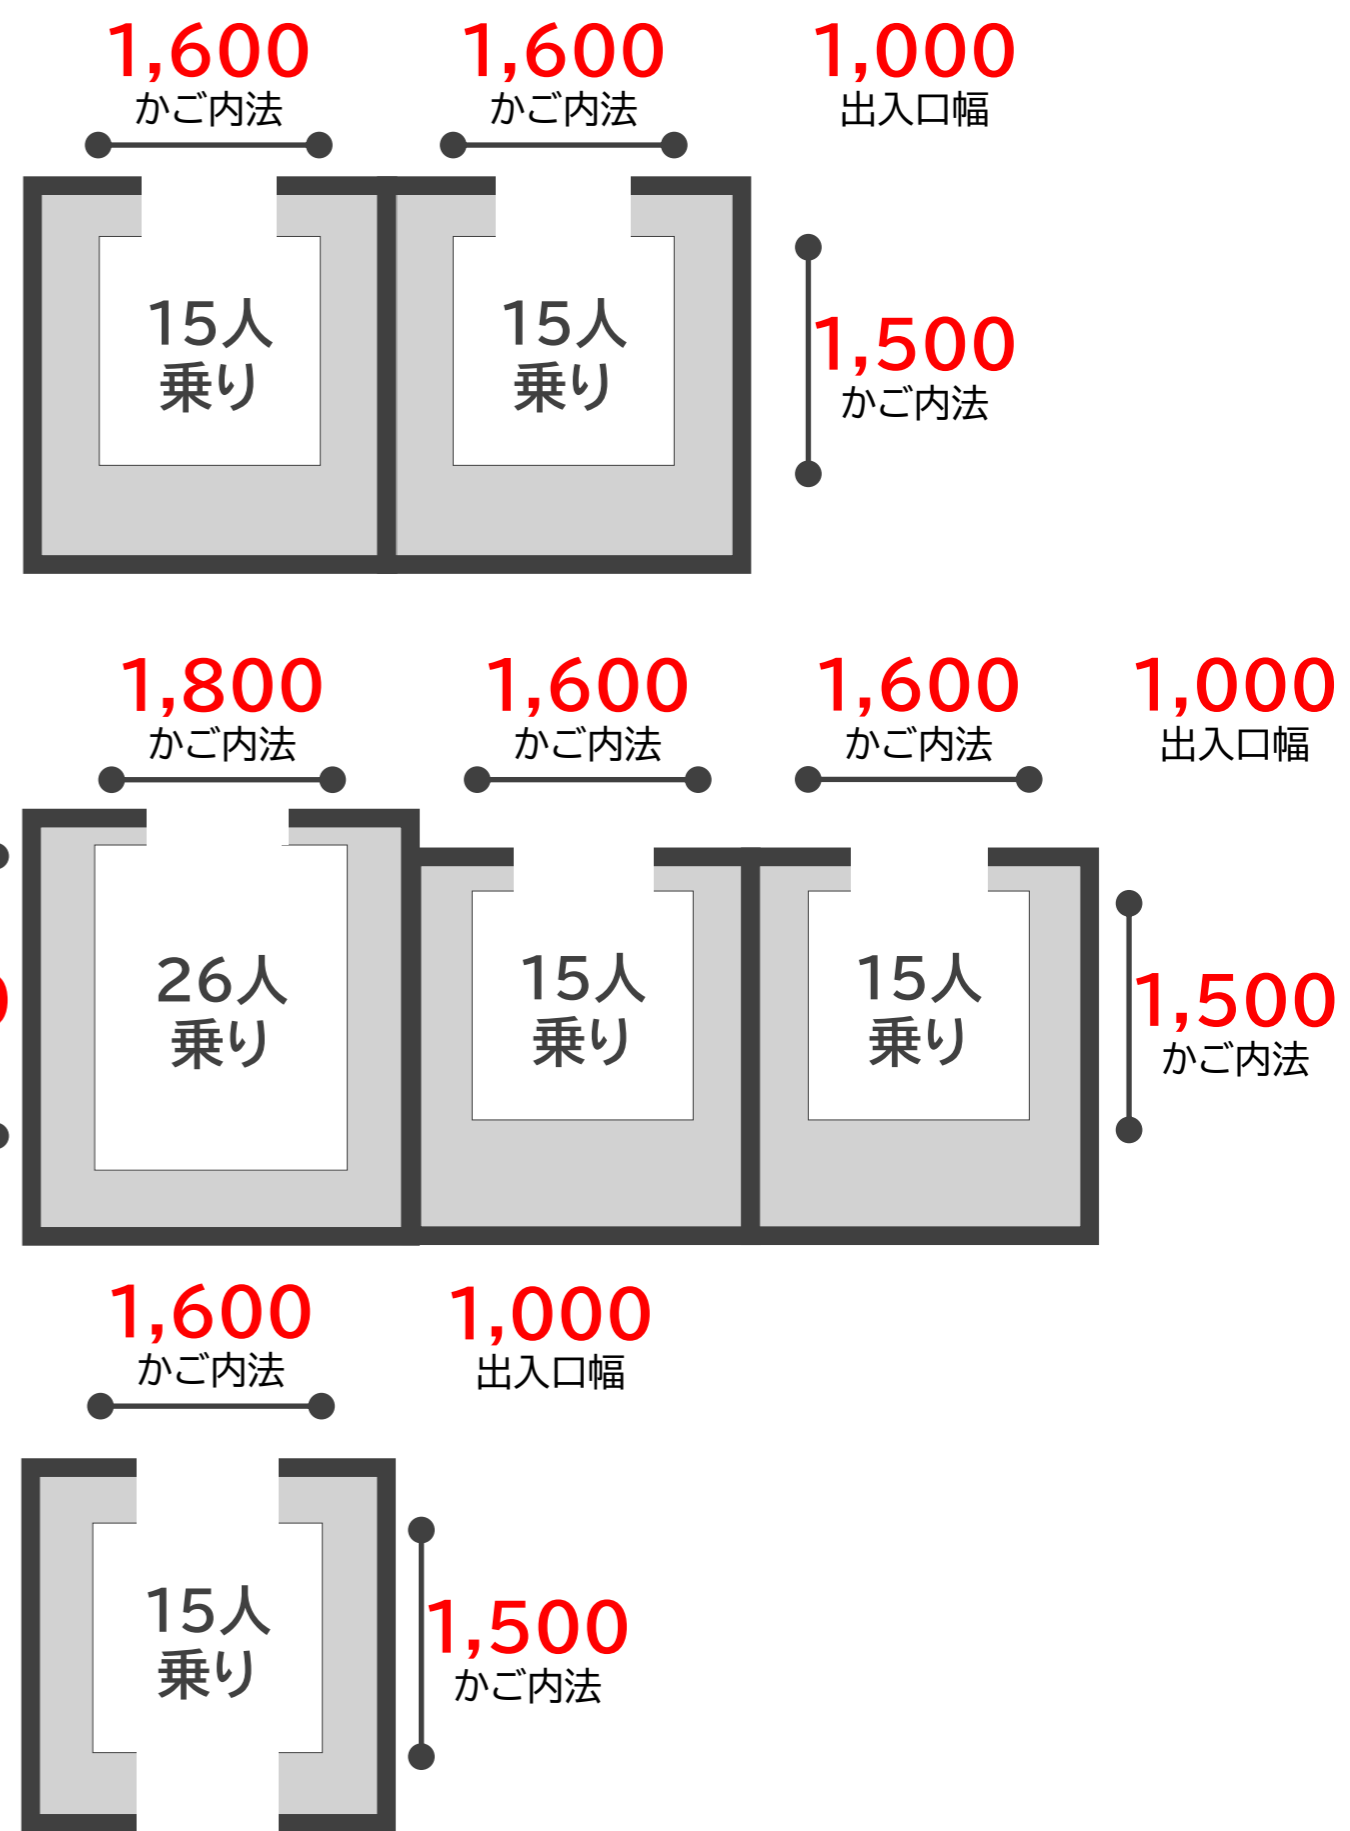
1,600
かご内法

1,600
かご内法

1,000
出入口幅

15人
乗り

15人
乗り

1,500
かご内法

1,800
かご内法

1,600
かご内法

1,600
かご内法

1,000
出入口幅

26人
乗り

15人
乗り

15人
乗り

1,500
かご内法

1,600
かご内法

1,000
出入口幅

15人
乗り

1,500
かご内法